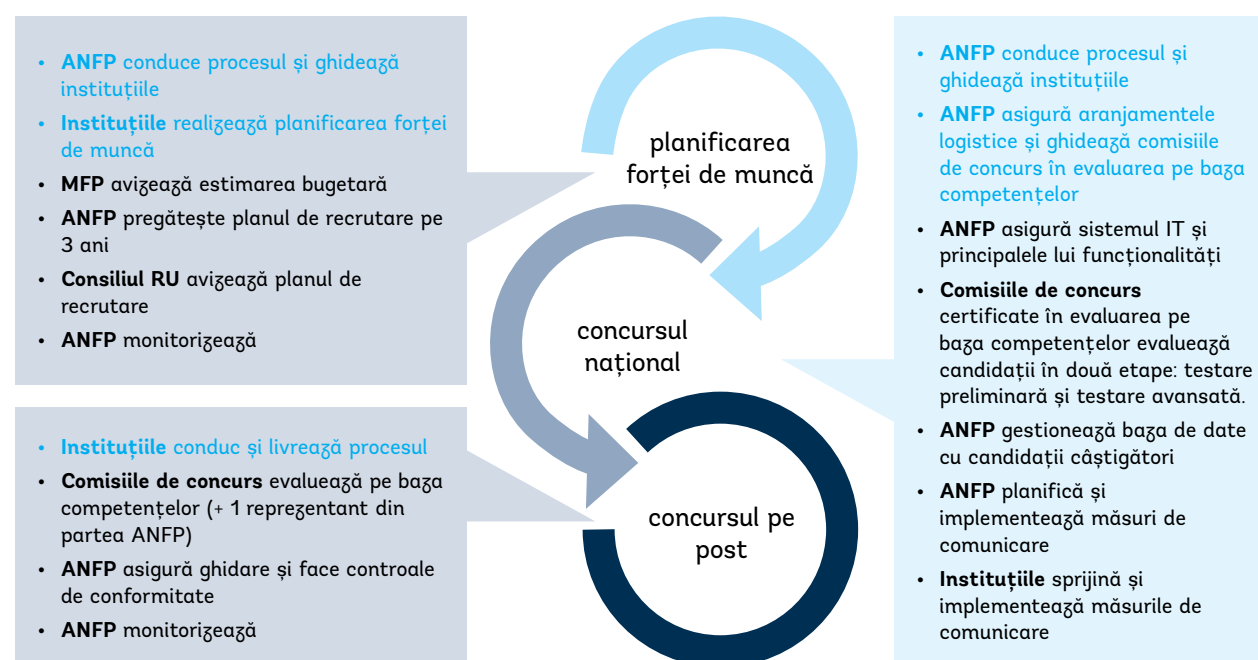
• **ANFP** conduce procesul și ghidează instituțiile
• **Instituțiile** realizează planificarea forței de muncă
• **MFP** avizează estimarea bugetară
• **ANFP** pregătește planul de recrutare pe 3 ani
• **Consiliul RU** avizează planul de recrutare
• **ANFP** monitorizează

planificarea forței de muncă

concursul național

concursul pe post

• **ANFP** conduce procesul și ghidează instituțiile
• **ANFP** asigură aranjamentele logistice și ghidează comisiile de concurs în evaluarea pe baza competențelor
• **ANFP** asigură sistemul IT și principalele lui funcționalități
• **Comisiile de concurs** certificate în evaluarea pe baza competențelor evaluează candidații în două etape: testare preliminară și testare avansată.
• **ANFP** gestionează baza de date cu candidații câștigători
• **ANFP** planifică și implementează măsuri de comunicare
• **Instituțiile** sprijină și implementează măsurile de comunicare

• **Instituțiile** conduc și livrează procesul
• **Comisiile de concurs** evaluează pe baza competențelor (+ 1 reprezentant din partea ANFP)
• **ANFP** asigură ghidare și face controale de conformitate
• **ANFP** monitorizează